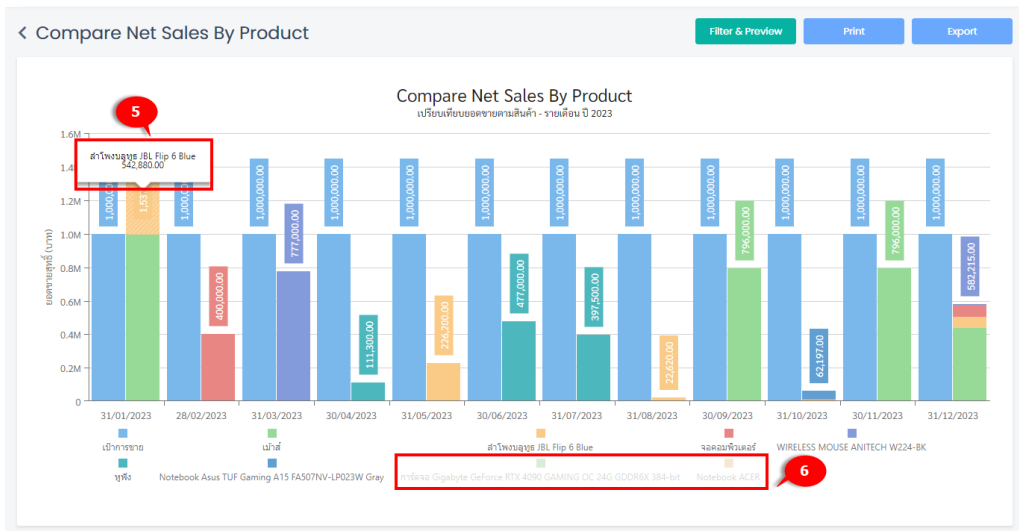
< Compare Net Sales By Product

Filter & Preview
Print
Export

Compare Net Sales By Product
เปรียบเทียบยอดขายตามสินค้า - รายเดือน ปี 2023

5

ลำโพงบลูทูธ JBL Flip 6 Blue
542,880.00

ยอดขายสุทธิ (บาท)

1.6M
1.4M
1.2M
1.0M
0.8M
0.6M
0.4M
0.2M
0

1,000,
1,53
1,000,
400,000.00
1,000,000.00
777,000.00
1,000,000.00
111,300.00
1,000,000.00
226,200.00
1,000,000.00
477,000.00
1,000,000.00
397,500.00
1,000,000.00
22,620.00
1,000,000.00
796,000.00
1,000,000.00
62,197.00
1,000,000.00
796,000.00
1,000,000.00
582,215.00

31/01/2023
28/02/2023
31/03/2023
30/04/2023
31/05/2023
30/06/2023
31/07/2023
31/08/2023
30/09/2023
31/10/2023
30/11/2023
31/12/2023

เป้าการขาย
เม้าส์
ลำโพงบลูทูธ JBL Flip 6 Blue
จอคอมพิวเตอร์
WIRELESS MOUSE ANITECH W224-BK
หูฟัง
Notebook Asus TUF Gaming A15 FA507NV-LP023W Gray
การ์ดจอ Gigabyte GeForce RTX 4090 GAMING OC 24G GDDR6X 384-bit
Notebook ACER

6